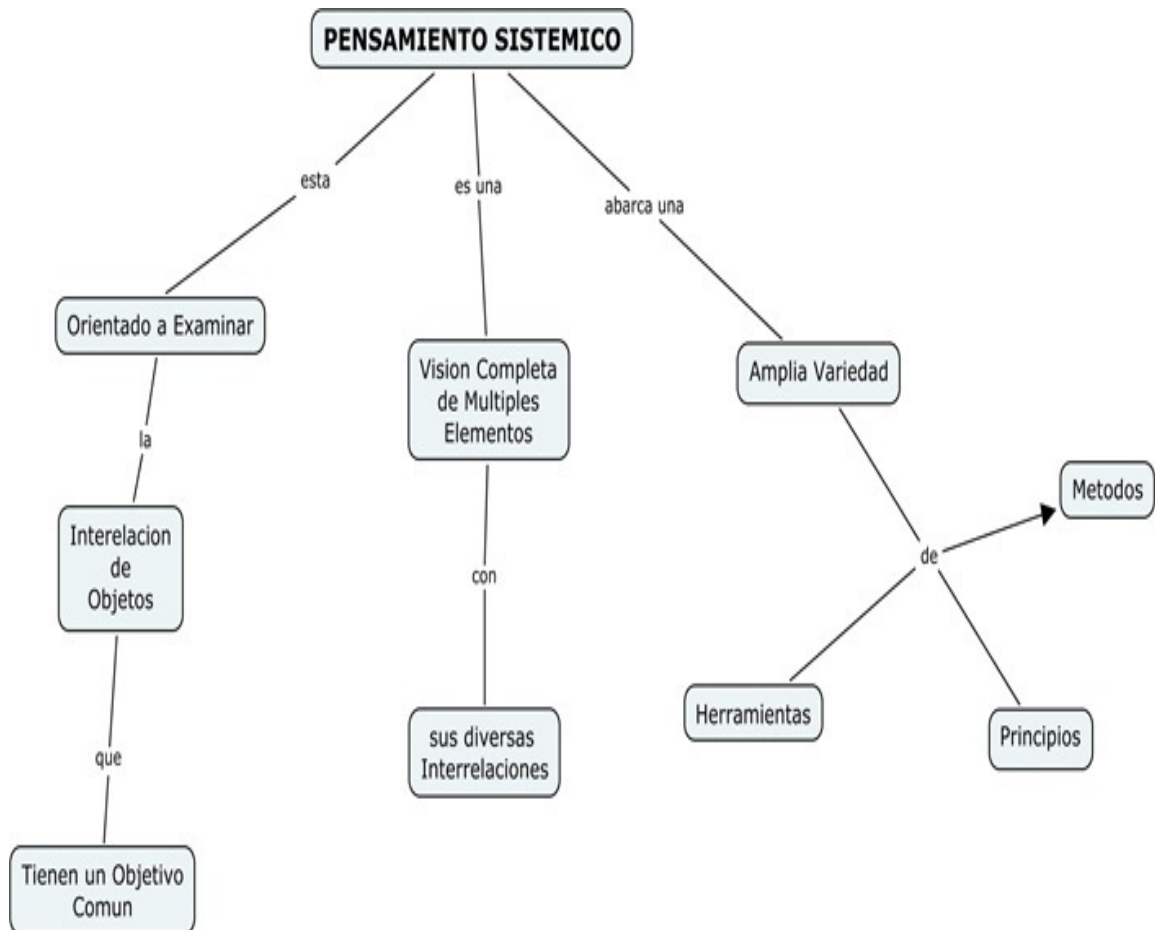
PENSAMIENTO SISTEMICO

esta

es una

abarca una

Orientado a Examinar

la

Interelacion de Objetos

que

Tienen un Objetivo Comun

Vision Completa de Multiples Elementos

con

sus diversas Interrelaciones

Amplia Variedad

de

Metodos

Herramientas

Principios